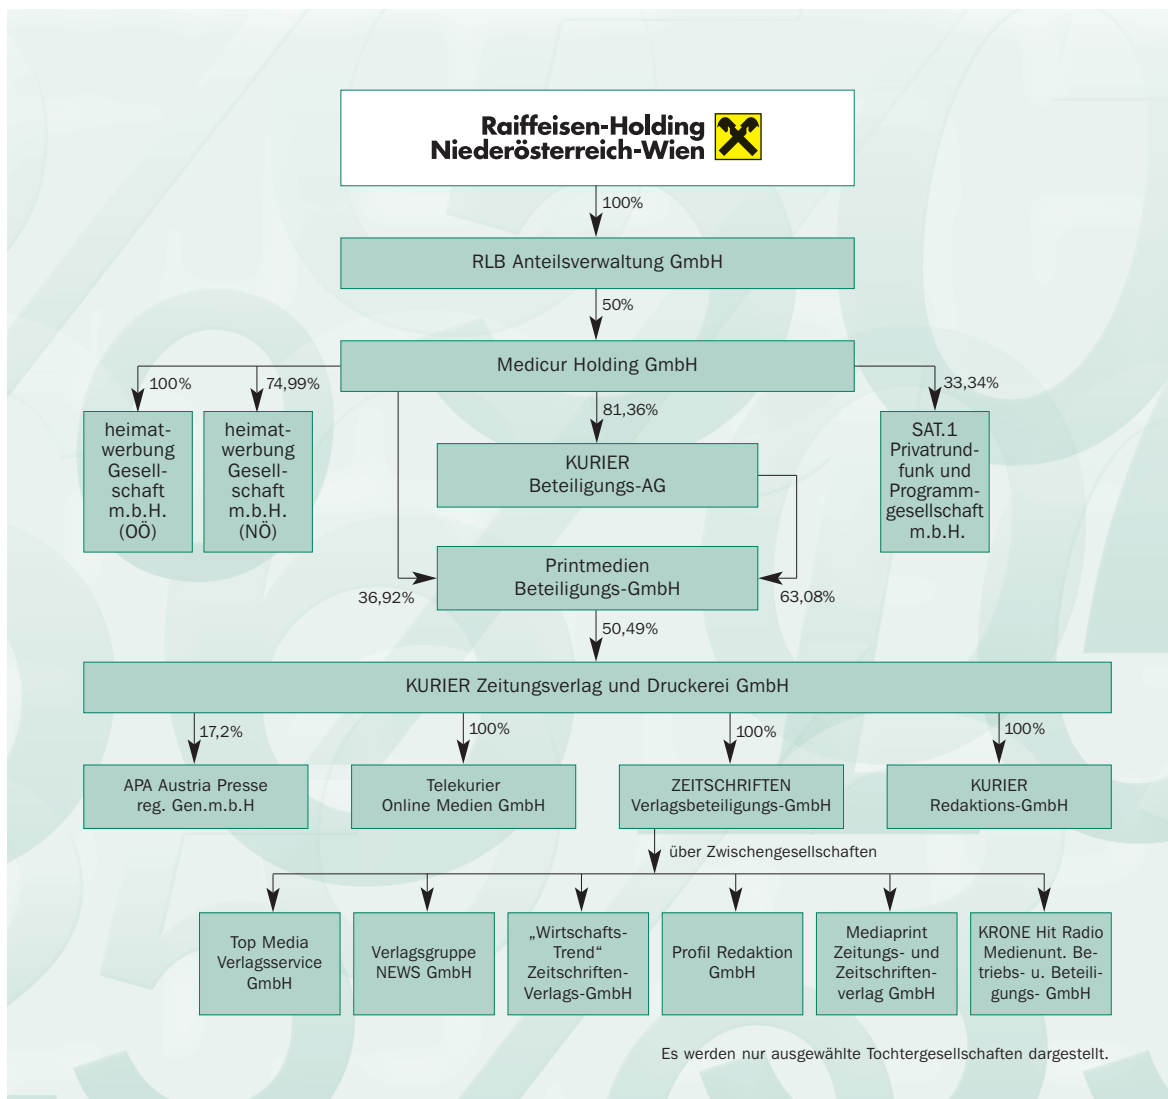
Raiffeisen-Holding Niederösterreich-Wien

100%

RLB Anteilsverwaltung GmbH

50%

Medicur Holding GmbH

100%

74,99%

81,36%

33,34%

heimatwerbung Gesellschaft m.b.H. (OÖ)

heimatwerbung Gesellschaft m.b.H. (NÖ)

KURIER Beteiligungs-AG

SAT.1 Privatrundfunk und Programmgesellschaft m.b.H.

Printmedien Beteiligungs-GmbH

36,92%

63,08%

50,49%

KURIER Zeitungsverlag und Druckerei GmbH

17,2%

100%

100%

100%

APA Austria Presse reg. Gen.m.b.H

Telekurier Online Medien GmbH

ZEITSCHRIFTEN Verlagsbeteiligungs-GmbH

KURIER Redaktions-GmbH

über Zwischengesellschaften

Top Media Verlagsservice GmbH

Verlagsgruppe NEWS GmbH

„Wirtschafts-Trend" Zeitschriften-Verlags-GmbH

Profil Redaktion GmbH

Mediaprint Zeitungs- und Zeitschriftenverlag GmbH

KRONE Hit Radio Medienunt. Betriebs- u. Beteiligungs- GmbH

Es werden nur ausgewählte Tochtergesellschaften dargestellt.